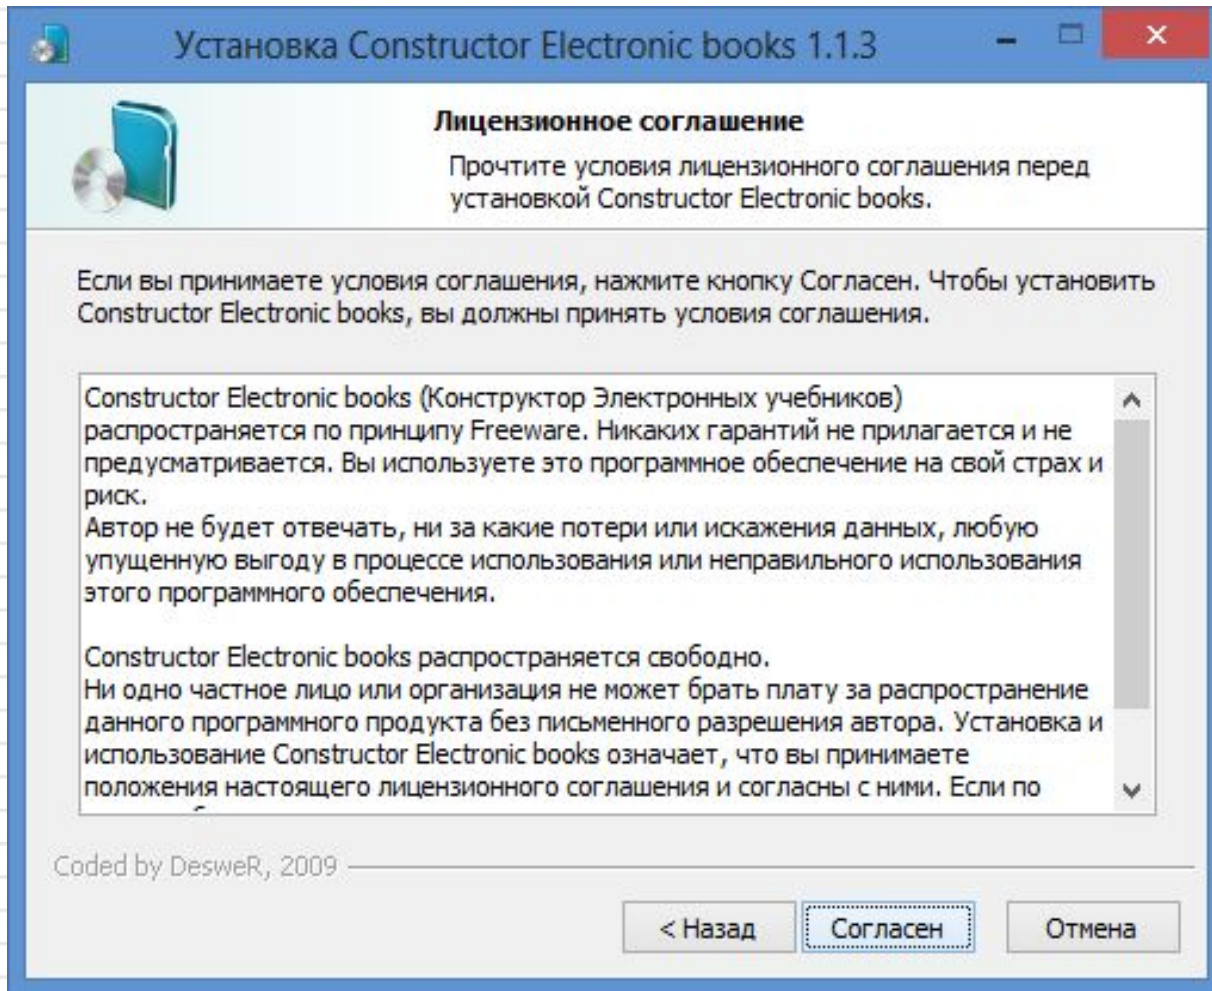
Установка Constructor Electronic books 1.1.3

Лицензионное соглашение

Прочтите условия лицензионного соглашения перед установкой Constructor Electronic books.

Если вы принимаете условия соглашения, нажмите кнопку Согласен. Чтобы установить Constructor Electronic books, вы должны принять условия соглашения.

Constructor Electronic books (Конструктор Электронных учебников) распространяется по принципу Freeware. Никаких гарантий не прилагается и не предусматривается. Вы используете это программное обеспечение на свой страх и риск.
Автор не будет отвечать, ни за какие потери или искажения данных, любую упущенную выгоду в процессе использования или неправильного использования этого программного обеспечения.

Constructor Electronic books распространяется свободно.
Ни одно частное лицо или организация не может брать плату за распространение данного программного продукта без письменного разрешения автора. Установка и использование Constructor Electronic books означает, что вы принимаете положения настоящего лицензионного соглашения и согласны с ними. Если по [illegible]

Coded by DesweR, 2009

< Назад
Согласен
Отмена